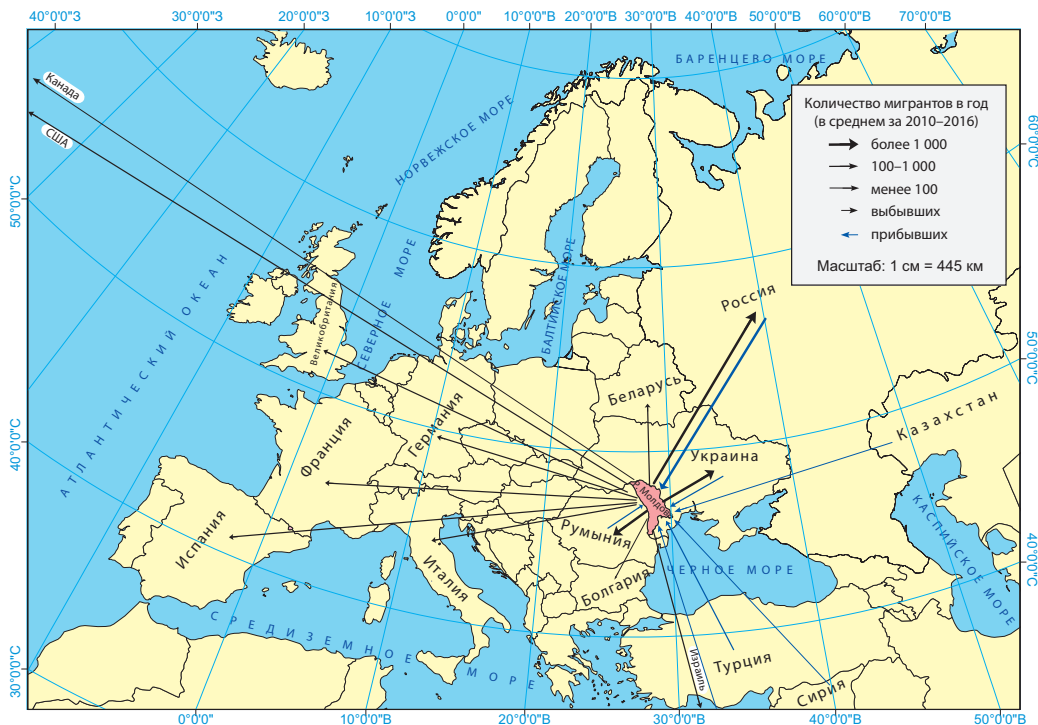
40°0'0"З 30°0'0"З 20°0'0"З 10°0'0"З 0°0'0" 10°0'0"В 20°0'0"В 30°0'0"В 40°0'0"В 50°0'0"В 60°0'0"В 70°0'0"В

Канада
США

БАРЕНЦЕВО МОРЕ
НОРВЕЖСКОЕ МОРЕ

Количество мигрантов в год (в среднем за 2010–2016)
более 1 000
100–1 000
менее 100
выбывших
прибывших
Масштаб: 1 см = 445 км

60°0'0"С
50°0'0"С
40°0'0"С
30°0'0"С

АТЛАНТИЧЕСКИЙ ОКЕАН
СЕВЕРНОЕ МОРЕ
БАЛТИЙСКОЕ МОРЕ
Великобритания
Россия
Беларусь
Германия
Франция
Украина
Казахстан
Молдова
Румыния
Испания
Италия
Болгария
ЧЕРНОЕ МОРЕ
КАСПИЙСКОЕ МОРЕ
СРЕДИЗЕМНОЕ МОРЕ
Израиль
Турция
Сирия

0°0'0" 10°0'0"В 20°0'0"В 30°0'0"В 40°0'0"В 50°0'0"В